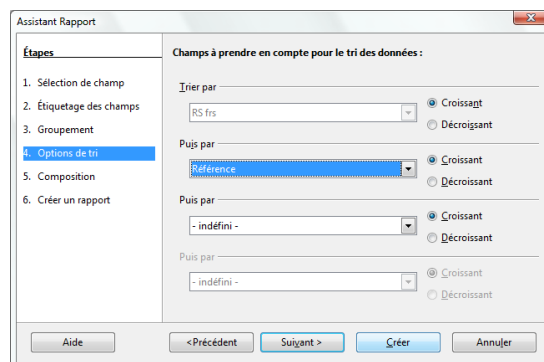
Assistant Rapport

Étapes

1. Sélection de champ
2. Étiquetage des champs
3. Groupement
4. Options de tri
5. Composition
6. Créer un rapport

Champs à prendre en compte pour le tri des données :

Trier par
RS frs
Croissant
Décroissant

Puis par
Référence
Croissant
Décroissant

Puis par
- indéfini -
Croissant
Décroissant

Puis par
- indéfini -
Croissant
Décroissant

Aide
<Précédent
Suivant >
Créer
Annuler